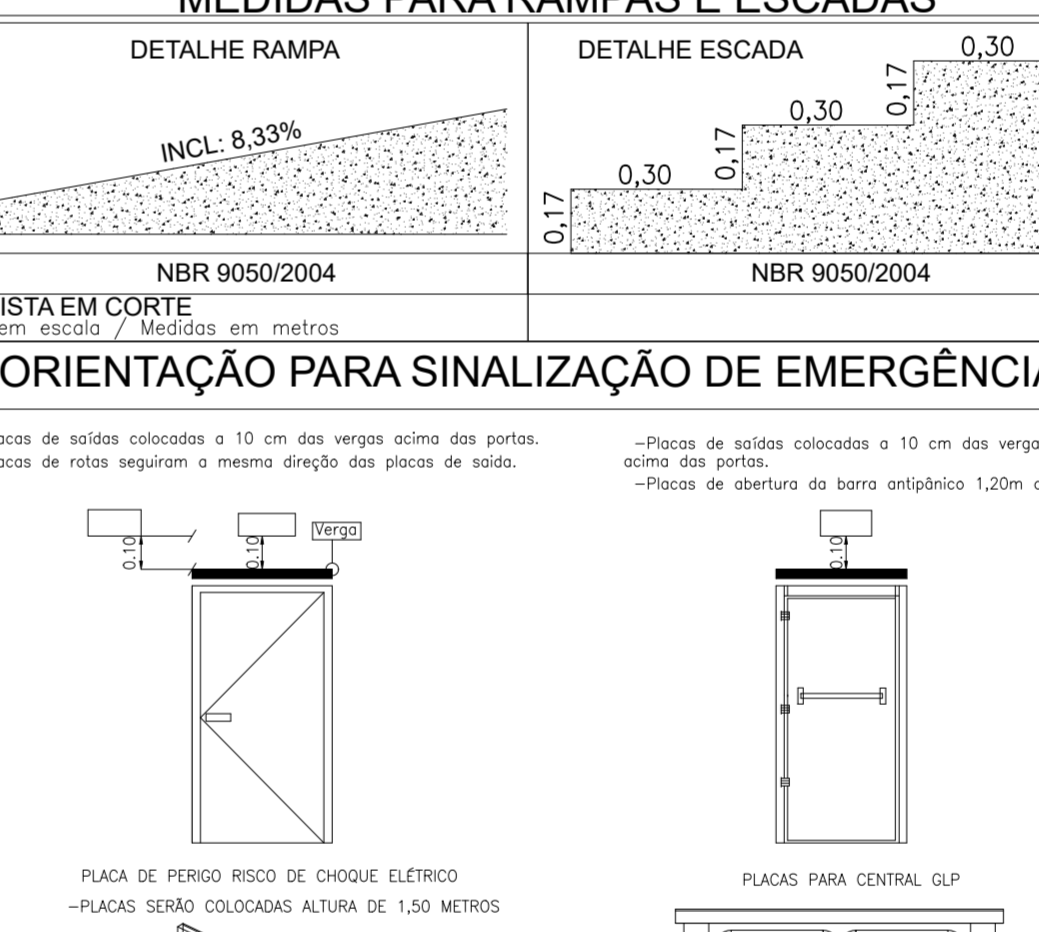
MEDIDAS PARA RAMPAS E ESCADAS

DETALHE RAMPA

INCL: 8,33%

NBR 9050/2004

DETALHE ESCADA

0,30
0,17
0,30
0,17
0,30
0,17

NBR 9050/2004

ISTA EM CORTE
em escala / Medidas em metros

ORIENTAÇÃO PARA SINALIZAÇÃO DE EMERGÊNCI

acas de saídas colocadas a 10 cm das vergas acima das portas.
acas de rotas seguiram a mesma direção das placas de saida.

0.10
0.10
Verga

PLACA DE PERIGO RISCO DE CHOQUE ELÉTRICO
–PLACAS SERÃO COLOCADAS ALTURA DE 1,50 METROS

–Placas de saídas colocadas a 10 cm das verga acima das portas.
–Placas de abertura da barra antipânico 1,20m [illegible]

0.10

PLACAS PARA CENTRAL GLP